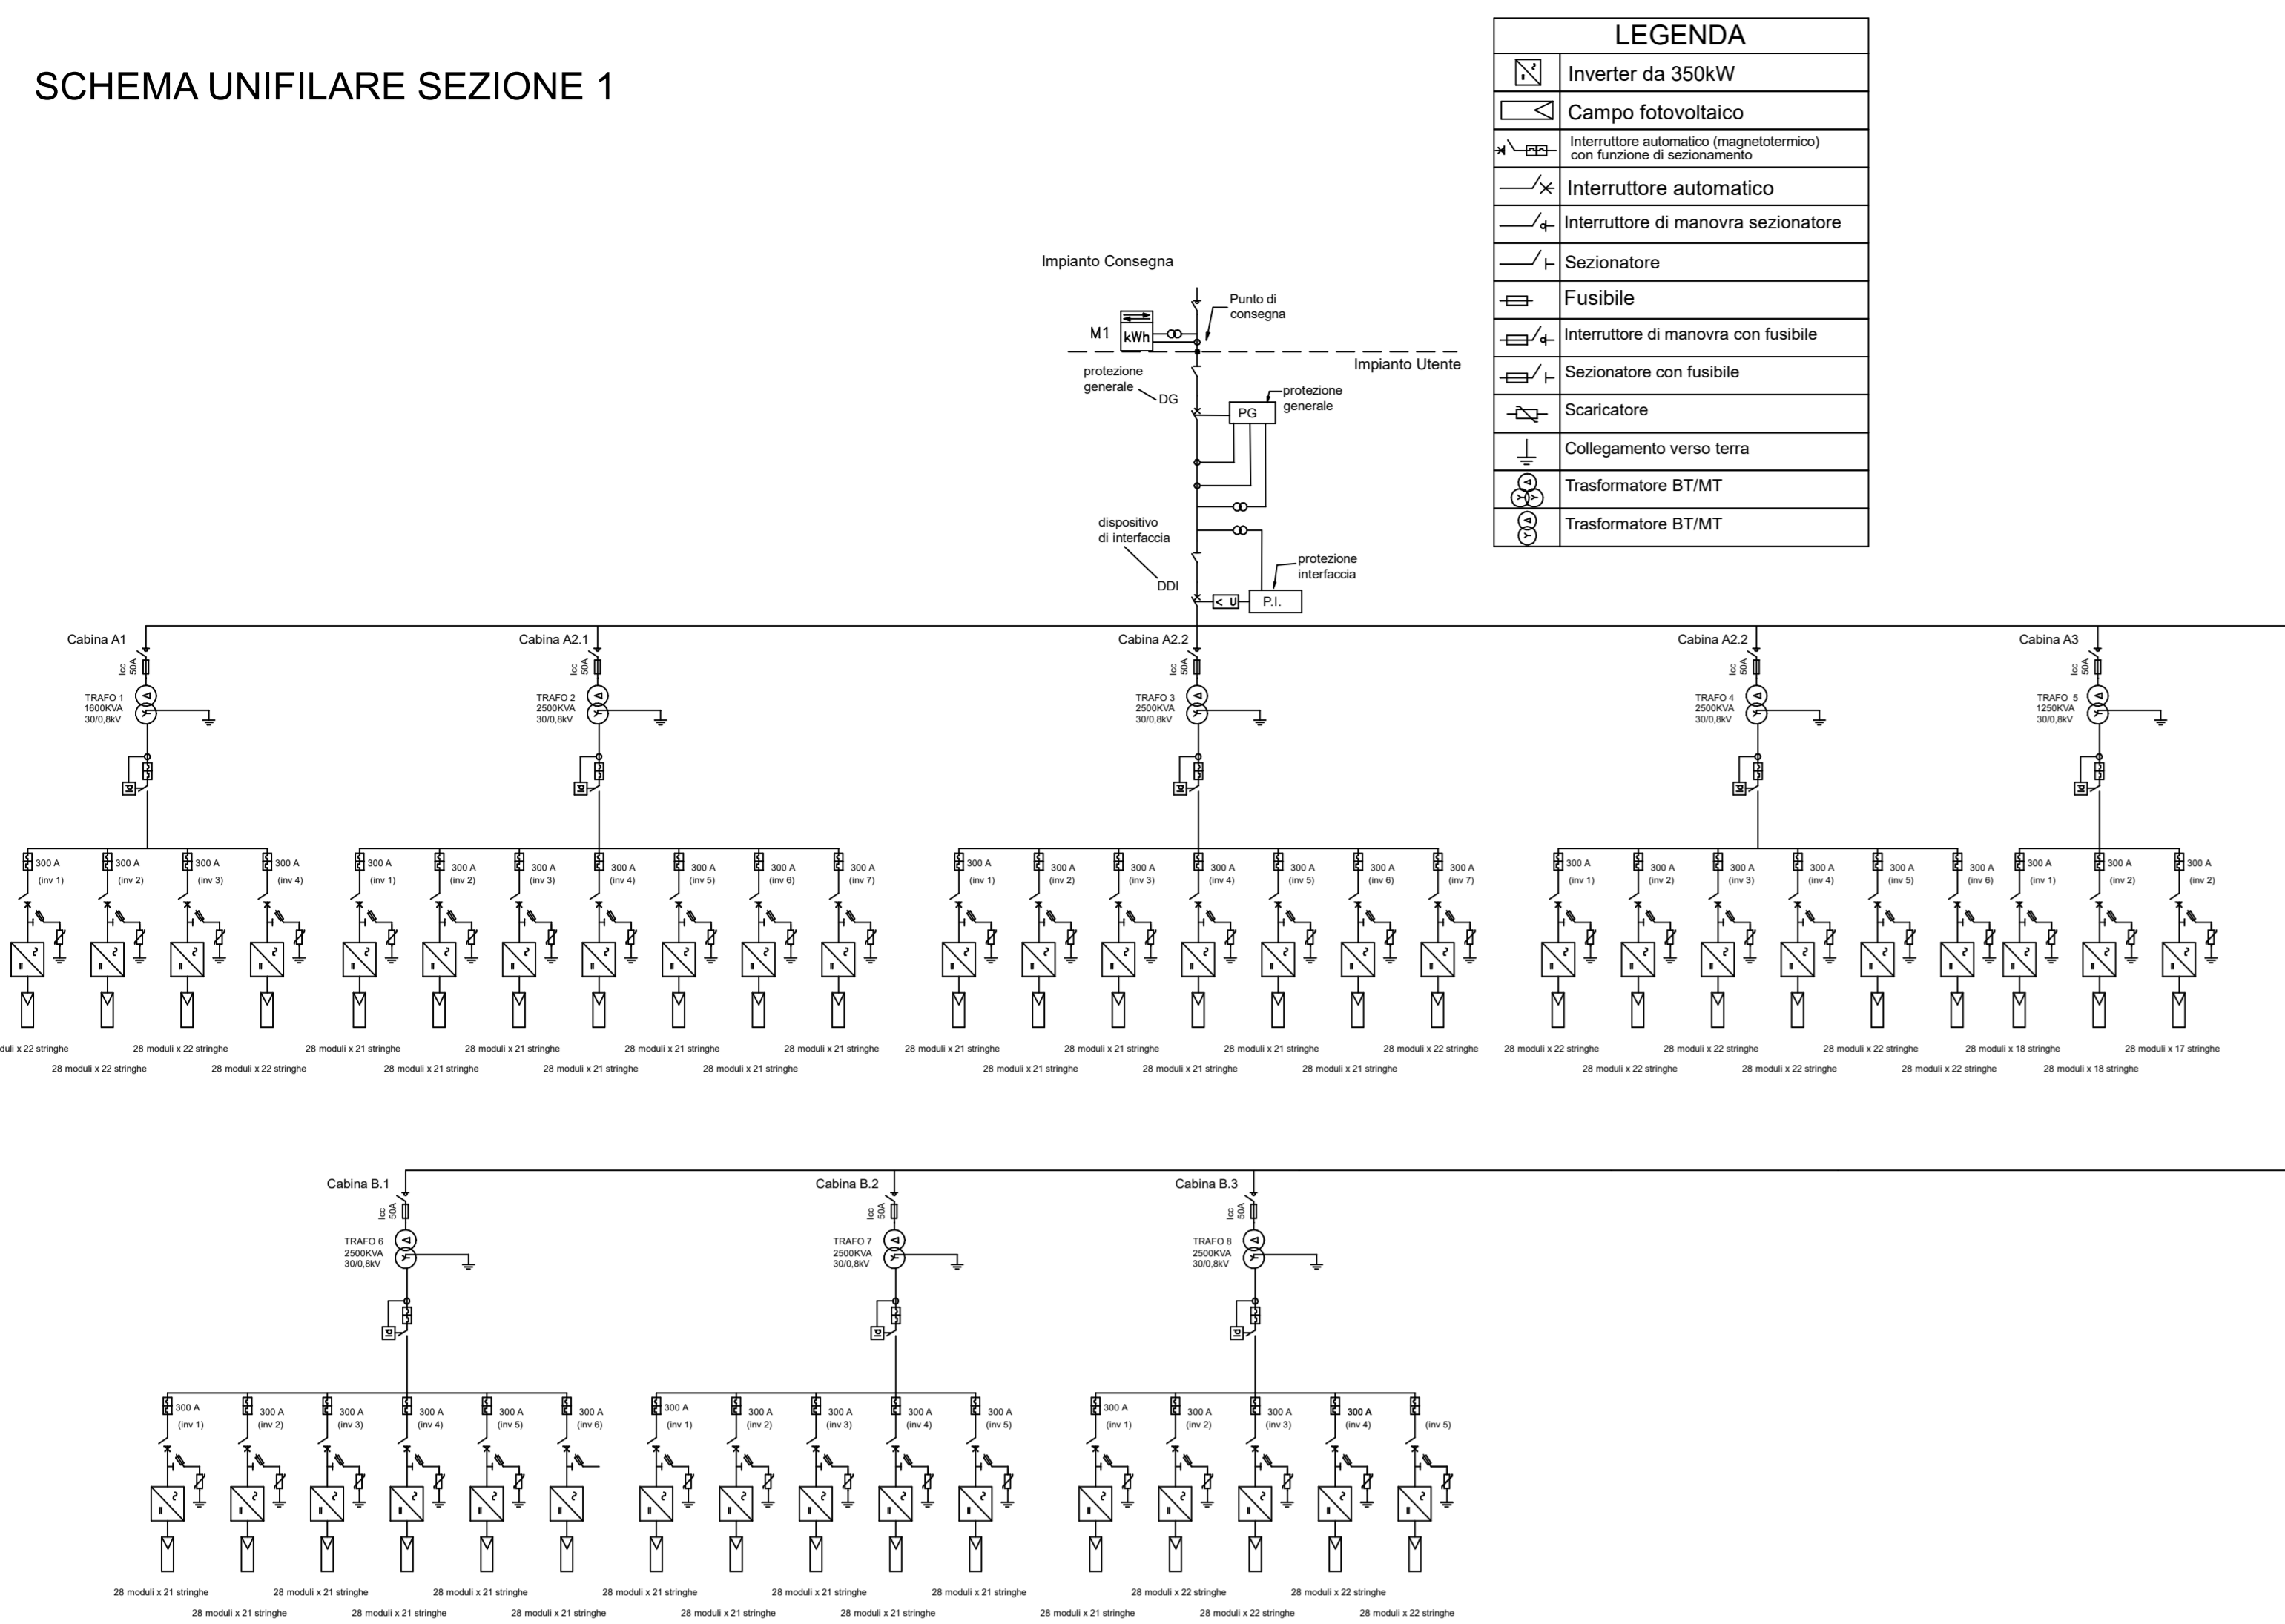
SCHEMA UNIFILARE SEZIONE 1

| LEGENDA |
|---|
| Inverter da 350kW |
| Campo fotovoltaico |
| Interruttore automatico (magnetotermico) con funzione di sezionamento |
| Interruttore automatico |
| Interruttore di manovra sezionatore |
| Sezionatore |
| Fusibile |
| Interruttore di manovra con fusibile |
| Sezionatore con fusibile |
| Scaricatore |
| Collegamento verso terra |
| Trasformatore BT/MT |
| Trasformatore BT/MT |

Impianto Consegna

M1 kWh

Punto di consegna

Impianto Utente

protezione generale DG

PG

protezione generale

dispositivo di interfaccia

DDI

< U

P.I.

protezione interfaccia

Cabina A1
Icc 50A
TRAFO 1 1600KVA 30/0,8kV
300 A (inv 1) 300 A (inv 2) 300 A (inv 3) 300 A (inv 4)
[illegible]duli x 22 stringhe 28 moduli x 22 stringhe 28 moduli x 22 stringhe 28 moduli x 22 stringhe

Cabina A2.1
Icc 50A
TRAFO 2 2500KVA 30/0,8kV
300 A (inv 1) 300 A (inv 2) 300 A (inv 3) 300 A (inv 4) 300 A (inv 5) 300 A (inv 6) 300 A (inv 7)
28 moduli x 21 stringhe 28 moduli x 21 stringhe 28 moduli x 21 stringhe 28 moduli x 21 stringhe 28 moduli x 21 stringhe 28 moduli x 21 stringhe 28 moduli x 21 stringhe

Cabina A2.2
Icc 50A
TRAFO 3 2500KVA 30/0,8kV
300 A (inv 1) 300 A (inv 2) 300 A (inv 3) 300 A (inv 4) 300 A (inv 5) 300 A (inv 6) 300 A (inv 7)
28 moduli x 21 stringhe 28 moduli x 21 stringhe 28 moduli x 21 stringhe 28 moduli x 21 stringhe 28 moduli x 21 stringhe 28 moduli x 21 stringhe 28 moduli x 22 stringhe

Cabina A2.2
Icc 50A
TRAFO 4 2500KVA 30/0,8kV
300 A (inv 1) 300 A (inv 2) 300 A (inv 3) 300 A (inv 4) 300 A (inv 5) 300 A (inv 6)
28 moduli x 22 stringhe 28 moduli x 22 stringhe 28 moduli x 22 stringhe 28 moduli x 22 stringhe 28 moduli x 22 stringhe 28 moduli x 22 stringhe

Cabina A3
Icc 50A
TRAFO 5 1250KVA 30/0,8kV
300 A (inv 1) 300 A (inv 2) 300 A (inv 2)
28 moduli x 18 stringhe 28 moduli x 18 stringhe 28 moduli x 17 stringhe

Cabina B.1
Icc 50A
TRAFO 6 2500KVA 30/0,8kV
300 A (inv 1) 300 A (inv 2) 300 A (inv 3) 300 A (inv 4) 300 A (inv 5) 300 A (inv 6)
28 moduli x 21 stringhe 28 moduli x 21 stringhe 28 moduli x 21 stringhe 28 moduli x 21 stringhe 28 moduli x 21 stringhe 28 moduli x 21 stringhe

Cabina B.2
Icc 50A
TRAFO 7 2500KVA 30/0,8kV
300 A (inv 1) 300 A (inv 2) 300 A (inv 3) 300 A (inv 4) 300 A (inv 5)
28 moduli x 21 stringhe 28 moduli x 21 stringhe 28 moduli x 21 stringhe 28 moduli x 21 stringhe 28 moduli x 21 stringhe

Cabina B.3
Icc 50A
TRAFO 8 2500KVA 30/0,8kV
300 A (inv 1) 300 A (inv 2) 300 A (inv 3) 300 A (inv 4) (inv 5)
28 moduli x 21 stringhe 28 moduli x 22 stringhe 28 moduli x 22 stringhe 28 moduli x 22 stringhe 28 moduli x 22 stringhe